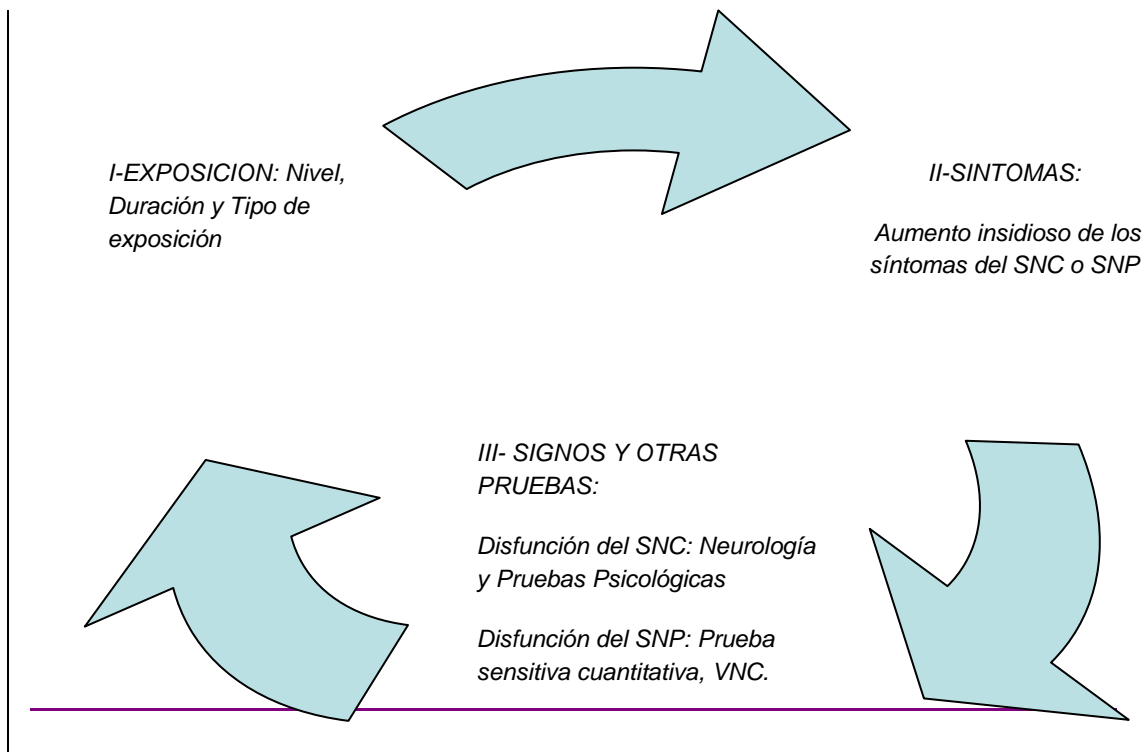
I-EXPOSICION: Nivel, Duración y Tipo de exposición

II-SINTOMAS:

Aumento insidioso de los síntomas del SNC o SNP

III- SIGNOS Y OTRAS PRUEBAS:

Disfunción del SNC: Neurología y Pruebas Psicológicas

Disfunción del SNP: Prueba sensitiva cuantitativa, VNC.